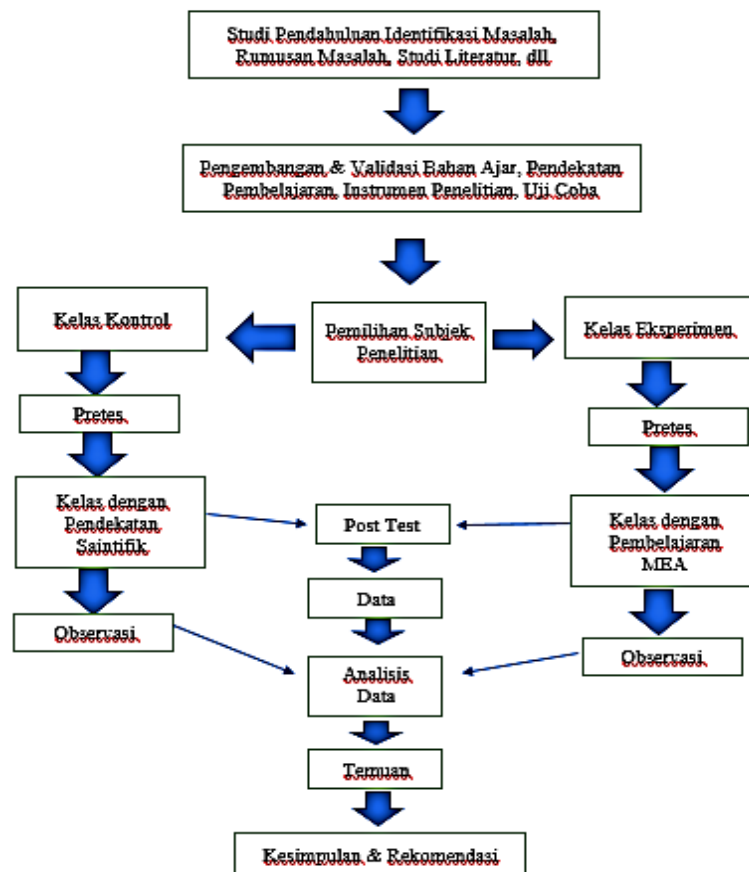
Studi Pendahuluan Identifikasi Masalah, Rumusan Masalah, Studi Literatur, dll

Pengembangan & Validasi Bahan Ajar, Pendekatan Pembelajaran, Instrumen Penelitian, Uji Coba

Kelas Kontrol

Pemilihan Subjek Penelitian

Kelas Eksperimen

Pretes

Pretes

Kelas dengan Pendekatan Saintifik

Post Test

Kelas dengan Pembelajaran MEA

Data

Observasi

Analisis Data

Observasi

Temuan

Kesimpulan & Rekomendasi